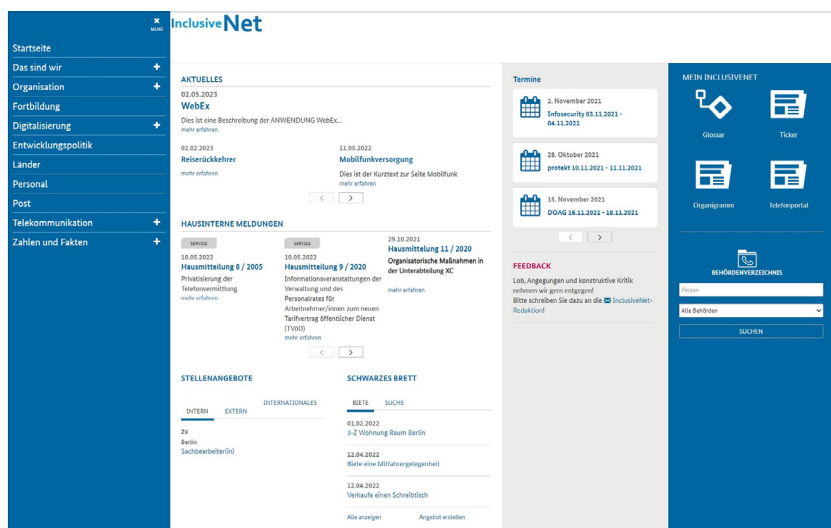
MENU

InclusiveNet

Startseite
Das sind wir +
Organisation +
Fortbildung
Digitalisierung +
Entwicklungspolitik
Länder
Personal
Post
Telekommunikation +
Zahlen und Fakten +

AKTUELLES

02.05.2023
WebEx
Dies ist eine Beschreibung der ANWENDUNG WebEx...
mehr erfahren

02.02.2023
Reiserückkehrer
mehr erfahren

11.05.2022
Mobilfunkversorgung
Dies ist der Kurztext zur Seite Mobilfunk
mehr erfahren

HAUSINTERNE MELDUNGEN

SERVICE
10.05.2022
Hausmitteilung 8 / 2005
Privatisierung der Telefonvermittlung
mehr erfahren

SERVICE
10.05.2022
Hausmitteilung 9 / 2020
Informationsveranstaltungen der Verwaltung und des Personalrates für Arbeitnehmer/innen zum neuen Tarifvertrag öffentlicher Dienst (TVöD)
mehr erfahren

29.10.2021
Hausmitteilung 11 / 2020
Organisatorische Maßnahmen in der Unterabteilung XC
mehr erfahren

STELLENANGEBOTE

INTERNATIONALES
INTERN EXTERN

Zo
Berlin
Sachbearbeiter(in)

SCHWARZES BRETT

BIETE SUCHE

01.02.2022
3-Z Wohnung Raum Berlin

12.04.2022
Biete eine Mitfahrgelegenheit

12.04.2022
Verkaufe einen Schreibtisch

Alle anzeigen Angebot erstellen

Termine

2. November 2021
Infosecurity 03.11.2021 - 04.11.2021

28. Oktober 2021
protekt 10.11.2021 - 11.11.2021

15. November 2021
DOAG 16.11.2021 - 18.11.2021

FEEDBACK
Lob, Anregungen und konstruktive Kritik nehmen wir gern entgegen!
Bitte schreiben Sie dazu an die InclusiveNet-Redaktion!

MEIN INCLUSIVENET
Glossar
Ticker
Organigramm
Telefonportal

BEHÖRDENVERZEICHNIS
Person
Alle Behörden
SUCHEN